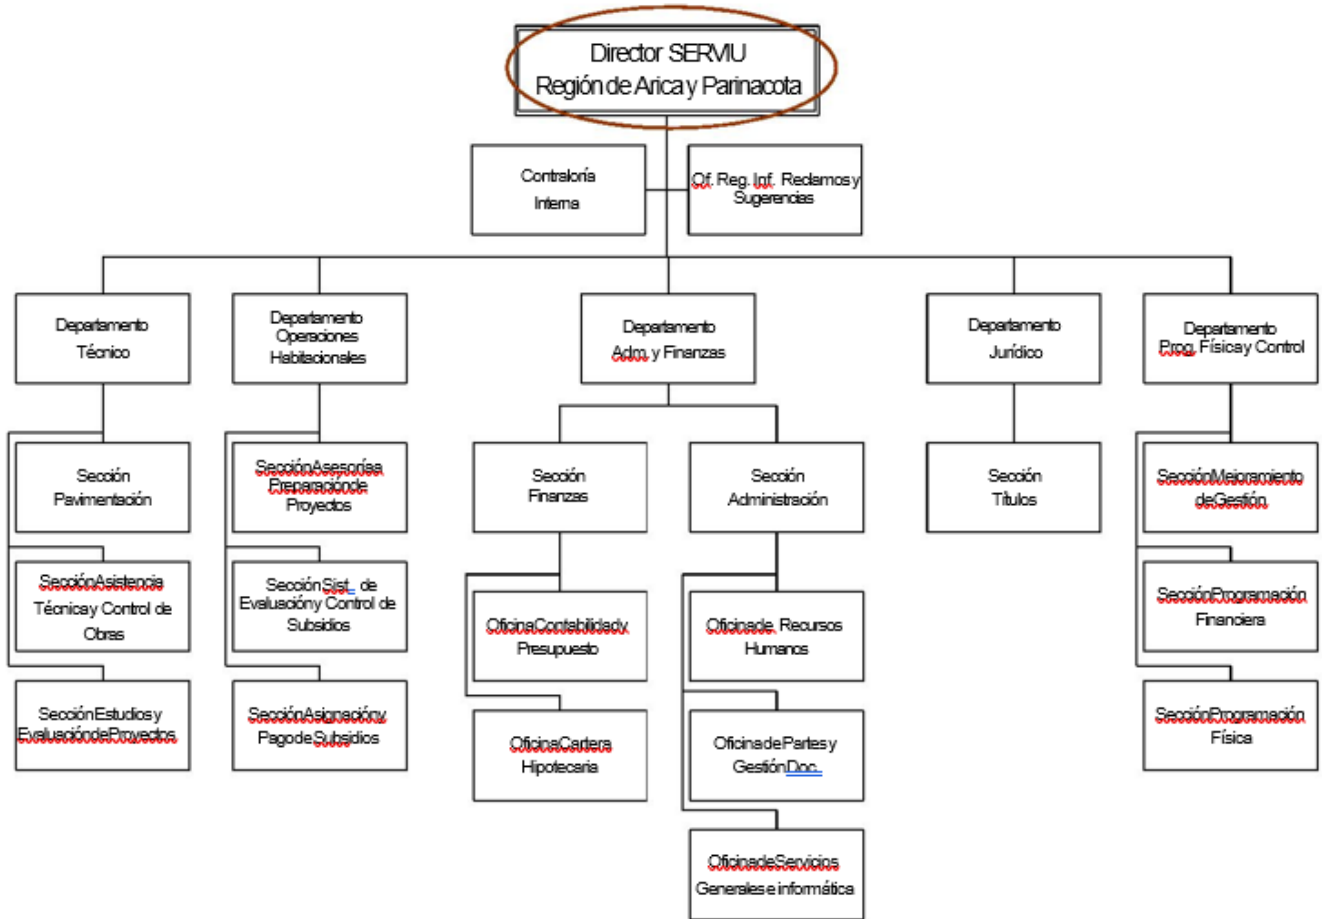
Director SERVIU
Región de Arica y Parinacota

Contraloría
Interna

Of. Reg. Inf. Reclamos y Sugerencias

Departamento
Técnico

Sección
Pavimentación

SecciónAsistencia Técnica y Control de Obras

SecciónEstudios y EvaluacióndeProyectos

Departamento Operaciones Habitacionales

SecciónAsesoríaa Preparaciónde Proyectos

Sección Sist. de Evaluación y Control de Subsidios

SecciónAsignacióny Pagode Subsidios

Departamento
Adm. y Finanzas

Sección
Finanzas

OficinaContabilidady Presupuesto

OficinaCartera Hipotecaria

Sección
Administración

Oficinade Recursos Humanos

Oficinade Partes y GestiónDoc.

OficinadeServicios Generales e informática

Departamento
Jurídico

Sección
Títulos

Departamento
Prog. Física y Control

SecciónMejoramiento deGestión

SecciónProgramación Financiera

SecciónProgramación Física